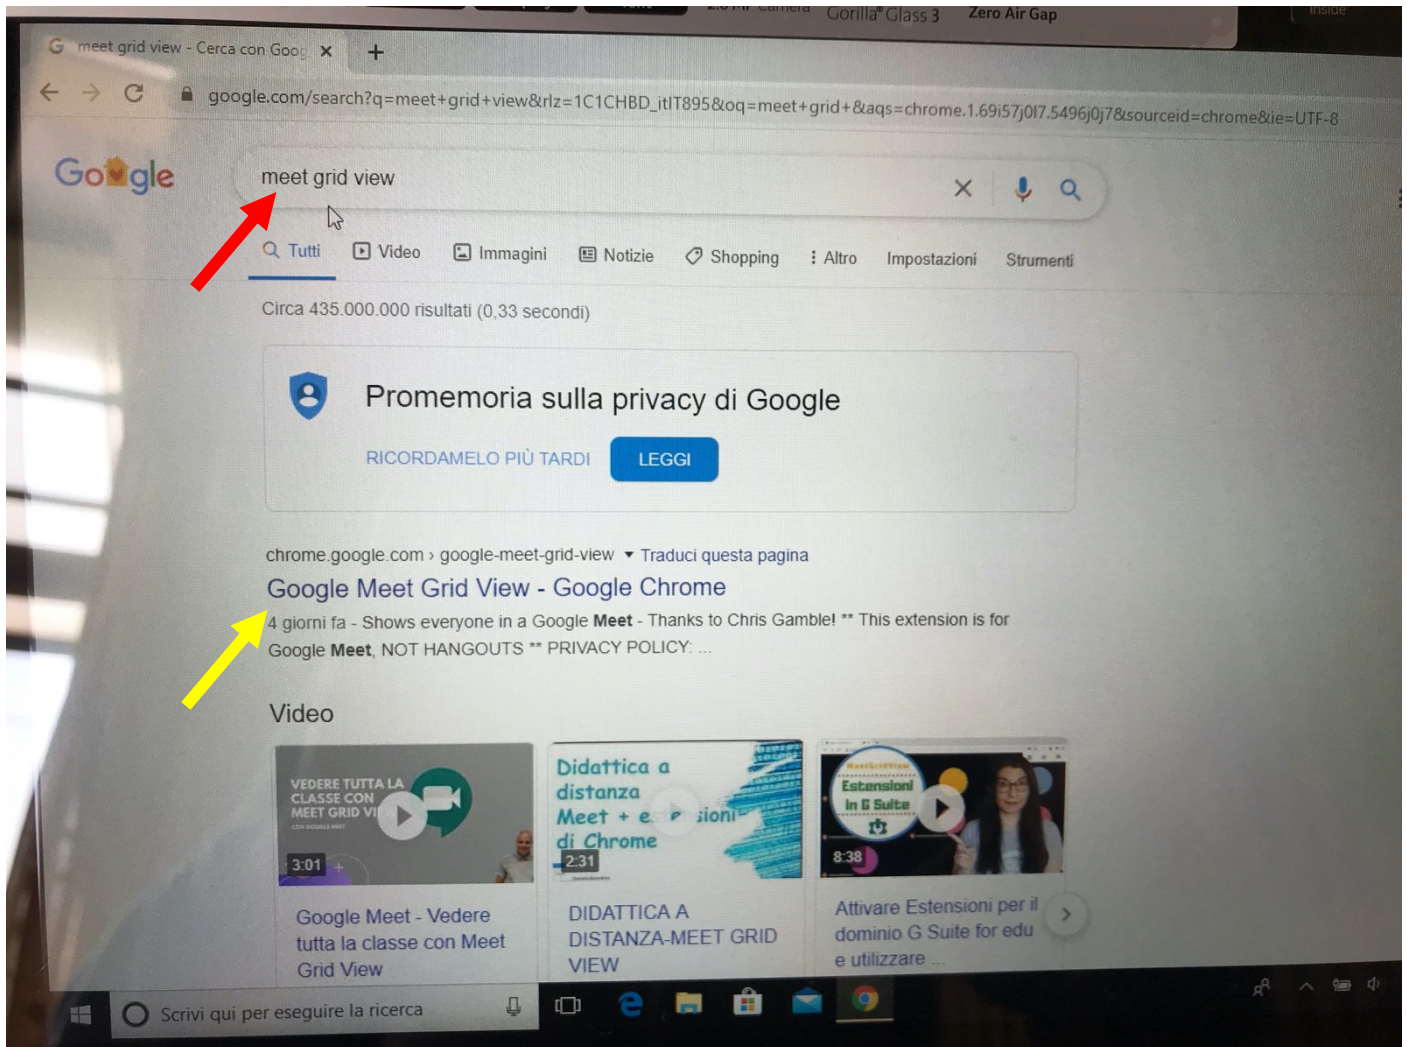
Gorilla Glass 3 Zero Air Gap

meet grid view - Cerca con Goog ×  +

google.com/search?q=meet+grid+view&rlz=1C1CHBD_itIT895&oq=meet+grid+&aqs=chrome.1.69i57j0l7.5496j0j7&sourceid=chrome&ie=UTF-8

Google

meet grid view

Tutti Video Immagini Notizie Shopping Altro Impostazioni Strumenti

Circa 435.000.000 risultati (0,33 secondi)

Promemoria sulla privacy di Google

RICORDAMELO PIÙ TARDI LEGGI

chrome.google.com › google-meet-grid-view ▾ Traduci questa pagina

Google Meet Grid View - Google Chrome

4 giorni fa - Shows everyone in a Google **Meet** - Thanks to Chris Gamble! ** This extension is for Google **Meet**, NOT HANGOUTS ** PRIVACY POLICY: ...

Video

VEDERE TUTTA LA CLASSE CON MEET GRID VI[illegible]

3:01

Google Meet - Vedere tutta la classe con Meet Grid View

Didattica a distanza Meet + e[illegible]sioni di Chrome

2:31

DIDATTICA A DISTANZA-MEET GRID VIEW

Estensioni in G Suite

8:38

Attivare Estensioni per il dominio G Suite for edu e utilizzare ...

Scrivi qui per eseguire la ricerca